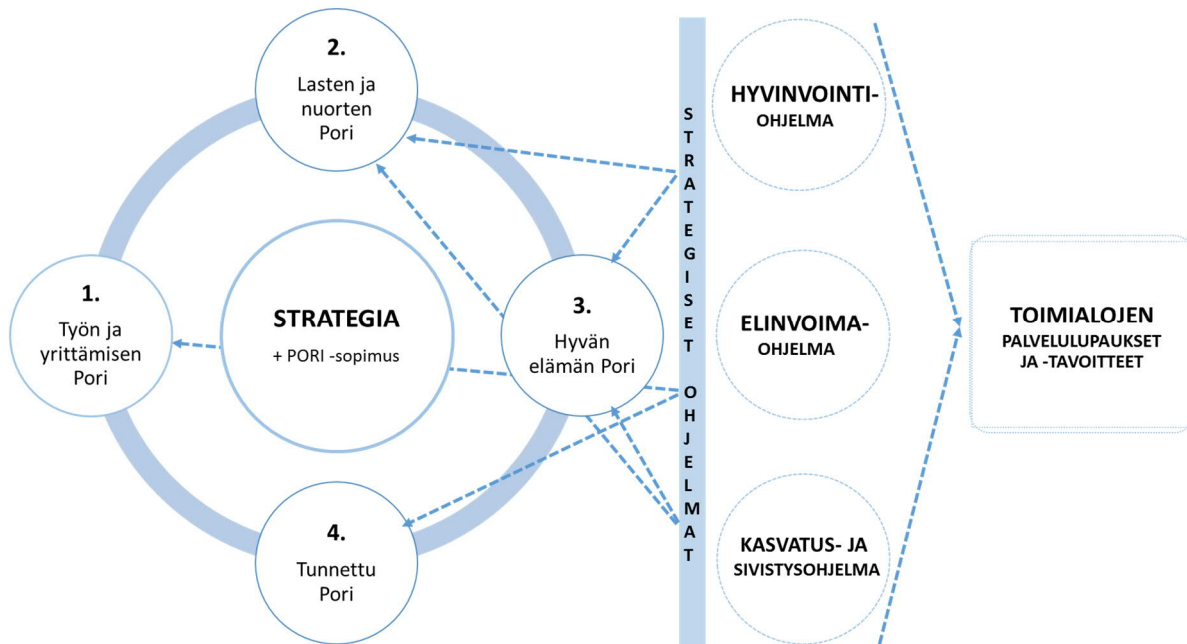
2.
Lasten ja nuorten Pori

1.
Työn ja yrittämisen Pori

STRATEGIA
+ PORI -sopimus

3.
Hyvän elämän Pori

4.
Tunnettu Pori

STRATEGISET OHJELMAT

HYVINVOINTI-OHJELMA

ELINVOIMA-OHJELMA

KASVATUS- JA SIVISTYSOHJELMA

TOIMIALOJEN
PALVELULUPAUKSET
JA -TAVOITTEET